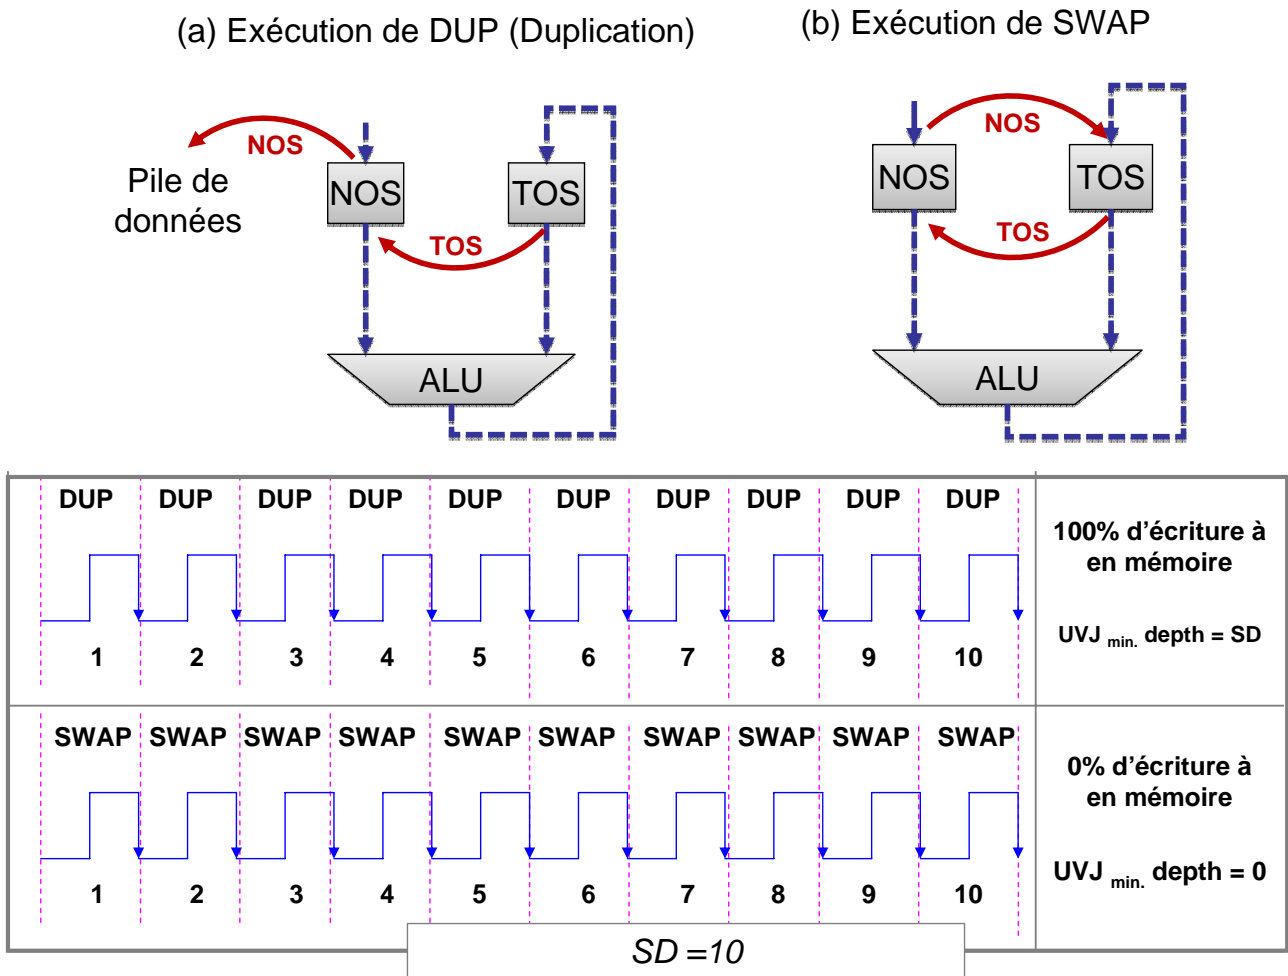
(a) Exécution de DUP (Duplication)

(b) Exécution de SWAP

NOS

Pile de données

NOS

TOS

TOS

ALU

NOS

NOS

TOS

TOS

ALU

| DUP DUP DUP DUP DUP DUP DUP DUP DUP DUP<br>1 2 3 4 5 6 7 8 9 10 | 100% d'écriture à en mémoire<br>UVJ $_{min.}$ depth = SD |
|---|---|
| SWAP SWAP SWAP SWAP SWAP SWAP SWAP SWAP SWAP SWAP<br>1 2 3 4 5 6 7 8 9 10 | 0% d'écriture à en mémoire<br>UVJ $_{min.}$ depth = 0 |

$SD = 10$